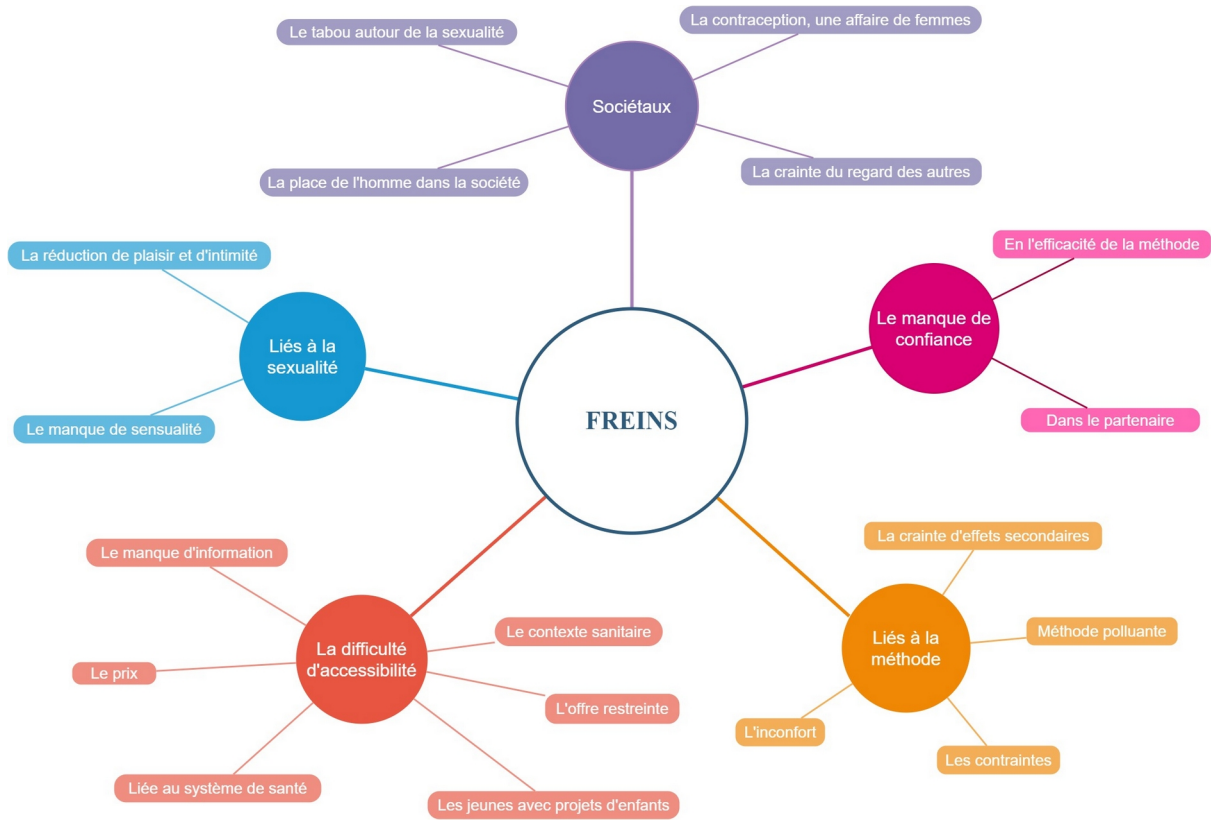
FREINS

Sociétaux

Le tabou autour de la sexualité

La contraception, une affaire de femmes

La place de l'homme dans la société

La crainte du regard des autres

Le manque de confiance

En l'efficacité de la méthode

Dans le partenaire

Liés à la méthode

La crainte d'effets secondaires

Méthode polluante

L'inconfort

Les contraintes

La difficulté d'accessibilité

Le manque d'information

Le contexte sanitaire

Le prix

L'offre restreinte

Liée au système de santé

Les jeunes avec projets d'enfants

Liés à la sexualité

La réduction de plaisir et d'intimité

Le manque de sensualité